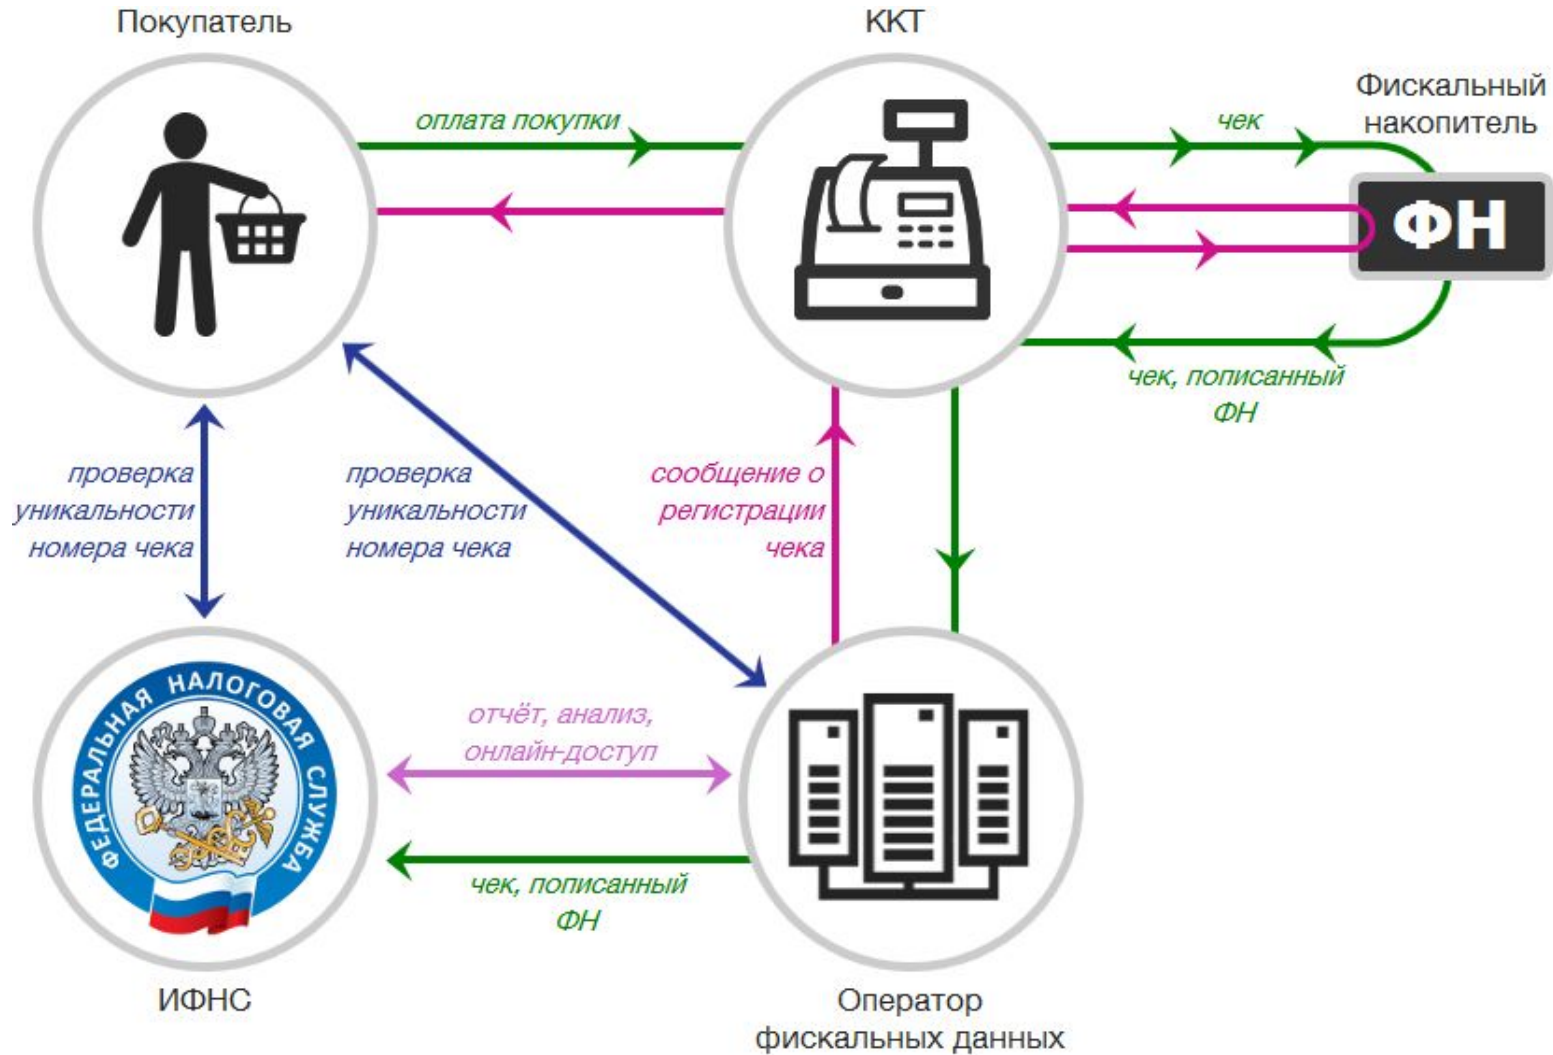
Покупатель

ККТ

Фискальный накопитель

оплата покупки

чек

ФН

чек, пописанный ФН

проверка уникальности номера чека

проверка уникальности номера чека

сообщение о регистрации чека

ФЕДЕРАЛЬНАЯ НАЛОГОВАЯ СЛУЖБА

отчёт, анализ, онлайн-доступ

чек, пописанный ФН

ИФНС

Оператор фискальных данных